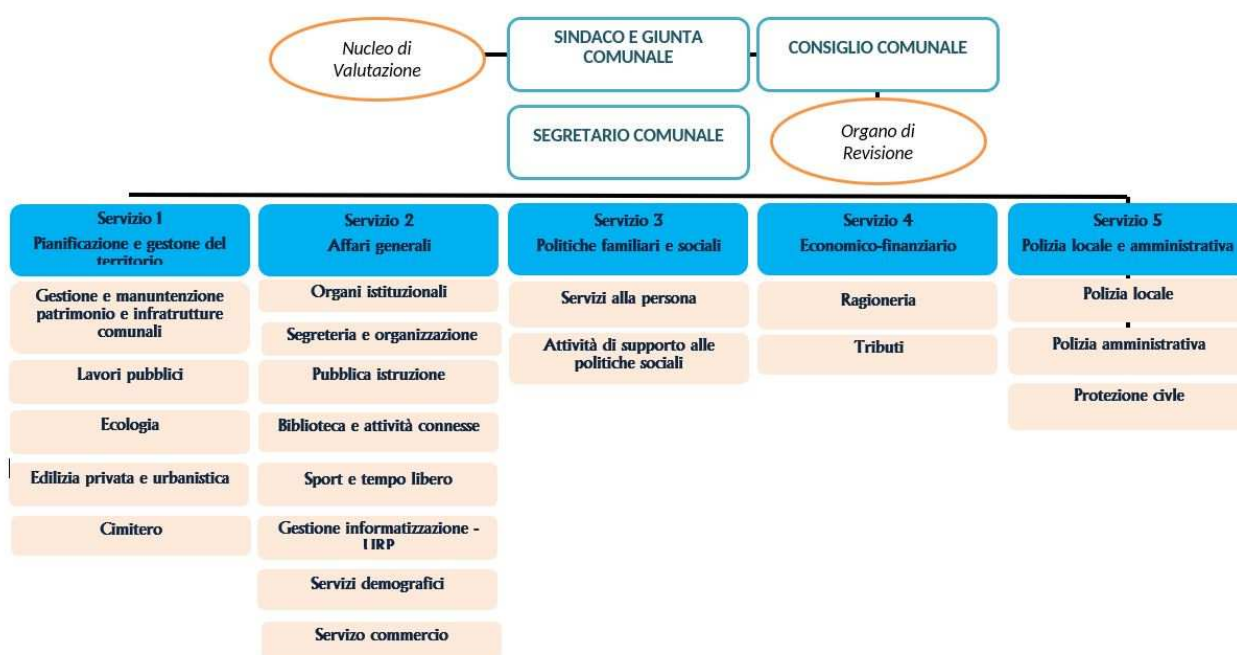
Nucleo di Valutazione

SINDACO E GIUNTA COMUNALE

CONSIGLIO COMUNALE

SEGRETARIO COMUNALE

Organo di Revisione

Servizio 1
Pianificazione e gestone del territorio

Gestione e manuntenzione patrimonio e infratrutture comunali

Lavori pubblici

Ecologia

Edilizia privata e urbanistica

Cimitero

Servizio 2
Affari generali

Organi istituzionali

Segreteria e organizzazione

Pubblica istruzione

Biblioteca e attività connesse

Sport e tempo libero

Gestione informatizzazione - URP

Servizi demografici

Servizo commercio

Servizio 3
Politiche familiari e sociali

Servizi alla persona

Attività di supporto alle politiche sociali

Servizio 4
Economico-finanziario

Ragioneria

Tributi

Servizio 5
Polizia locale e amministrativa

Polizia locale

Polizia amministrativa

Protezione civle